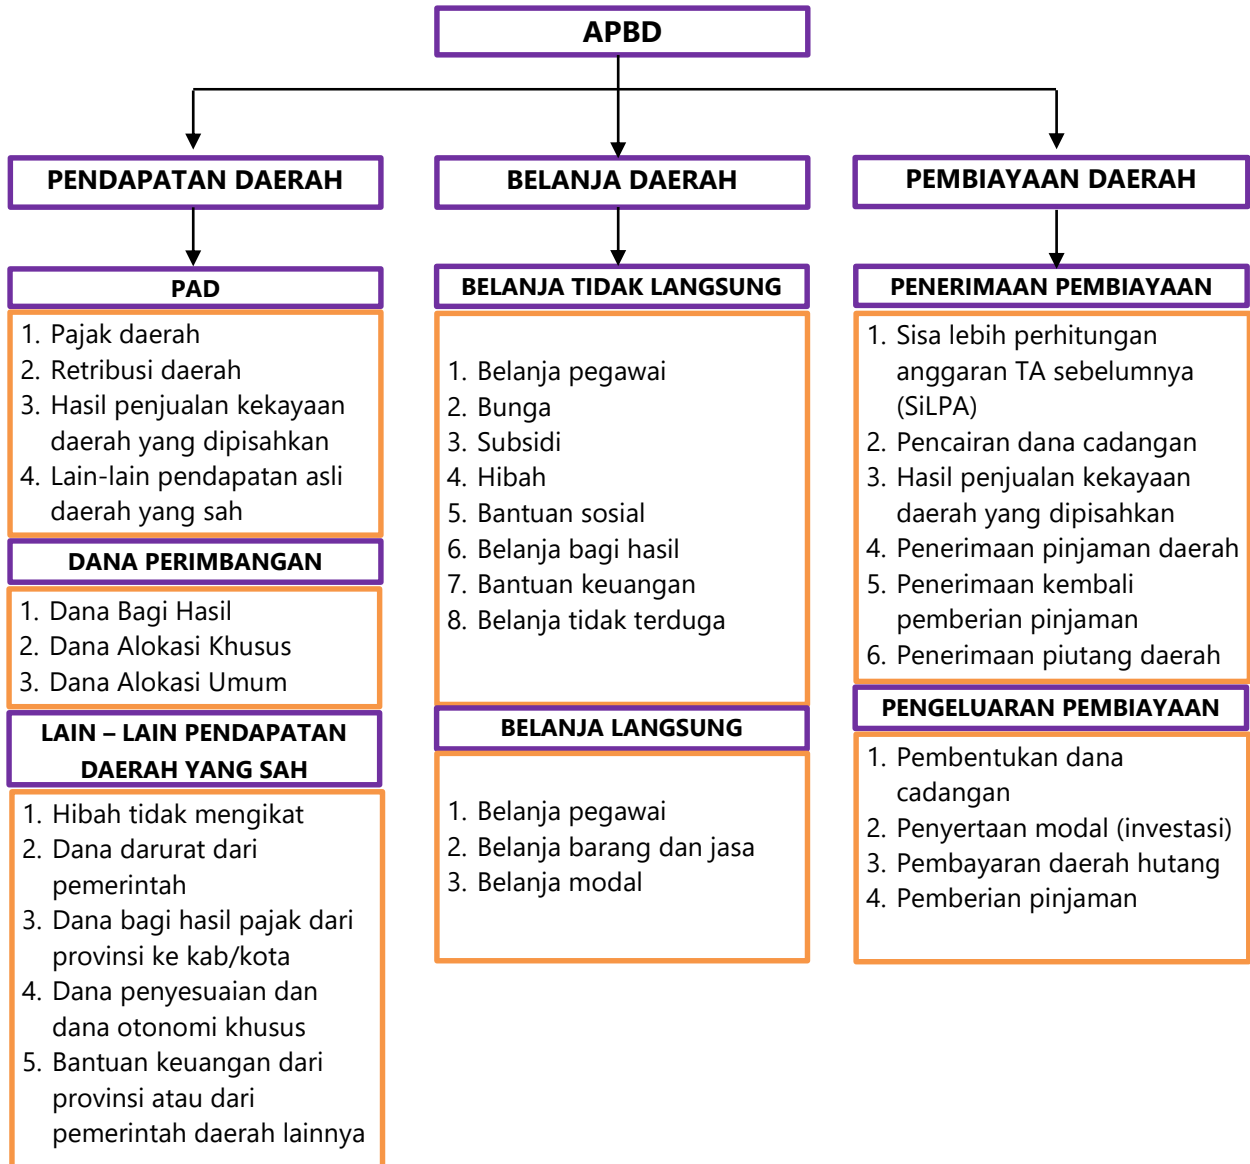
APBD

PENDAPATAN DAERAH

PAD

1. Pajak daerah
2. Retribusi daerah
3. Hasil penjualan kekayaan daerah yang dipisahkan
4. Lain-lain pendapatan asli daerah yang sah

DANA PERIMBANGAN

1. Dana Bagi Hasil
2. Dana Alokasi Khusus
3. Dana Alokasi Umum

LAIN – LAIN PENDAPATAN DAERAH YANG SAH

1. Hibah tidak mengikat
2. Dana darurat dari pemerintah
3. Dana bagi hasil pajak dari provinsi ke kab/kota
4. Dana penyesuaian dan dana otonomi khusus
5. Bantuan keuangan dari provinsi atau dari pemerintah daerah lainnya

BELANJA DAERAH

BELANJA TIDAK LANGSUNG

1. Belanja pegawai
2. Bunga
3. Subsidi
4. Hibah
5. Bantuan sosial
6. Belanja bagi hasil
7. Bantuan keuangan
8. Belanja tidak terduga

BELANJA LANGSUNG

1. Belanja pegawai
2. Belanja barang dan jasa
3. Belanja modal

PEMBIAYAAN DAERAH

PENERIMAAN PEMBIAYAAN

1. Sisa lebih perhitungan anggaran TA sebelumnya (SiLPA)
2. Pencairan dana cadangan
3. Hasil penjualan kekayaan daerah yang dipisahkan
4. Penerimaan pinjaman daerah
5. Penerimaan kembali pemberian pinjaman
6. Penerimaan piutang daerah

PENGELUARAN PEMBIAYAAN

1. Pembentukan dana cadangan
2. Penyertaan modal (investasi)
3. Pembayaran daerah hutang
4. Pemberian pinjaman